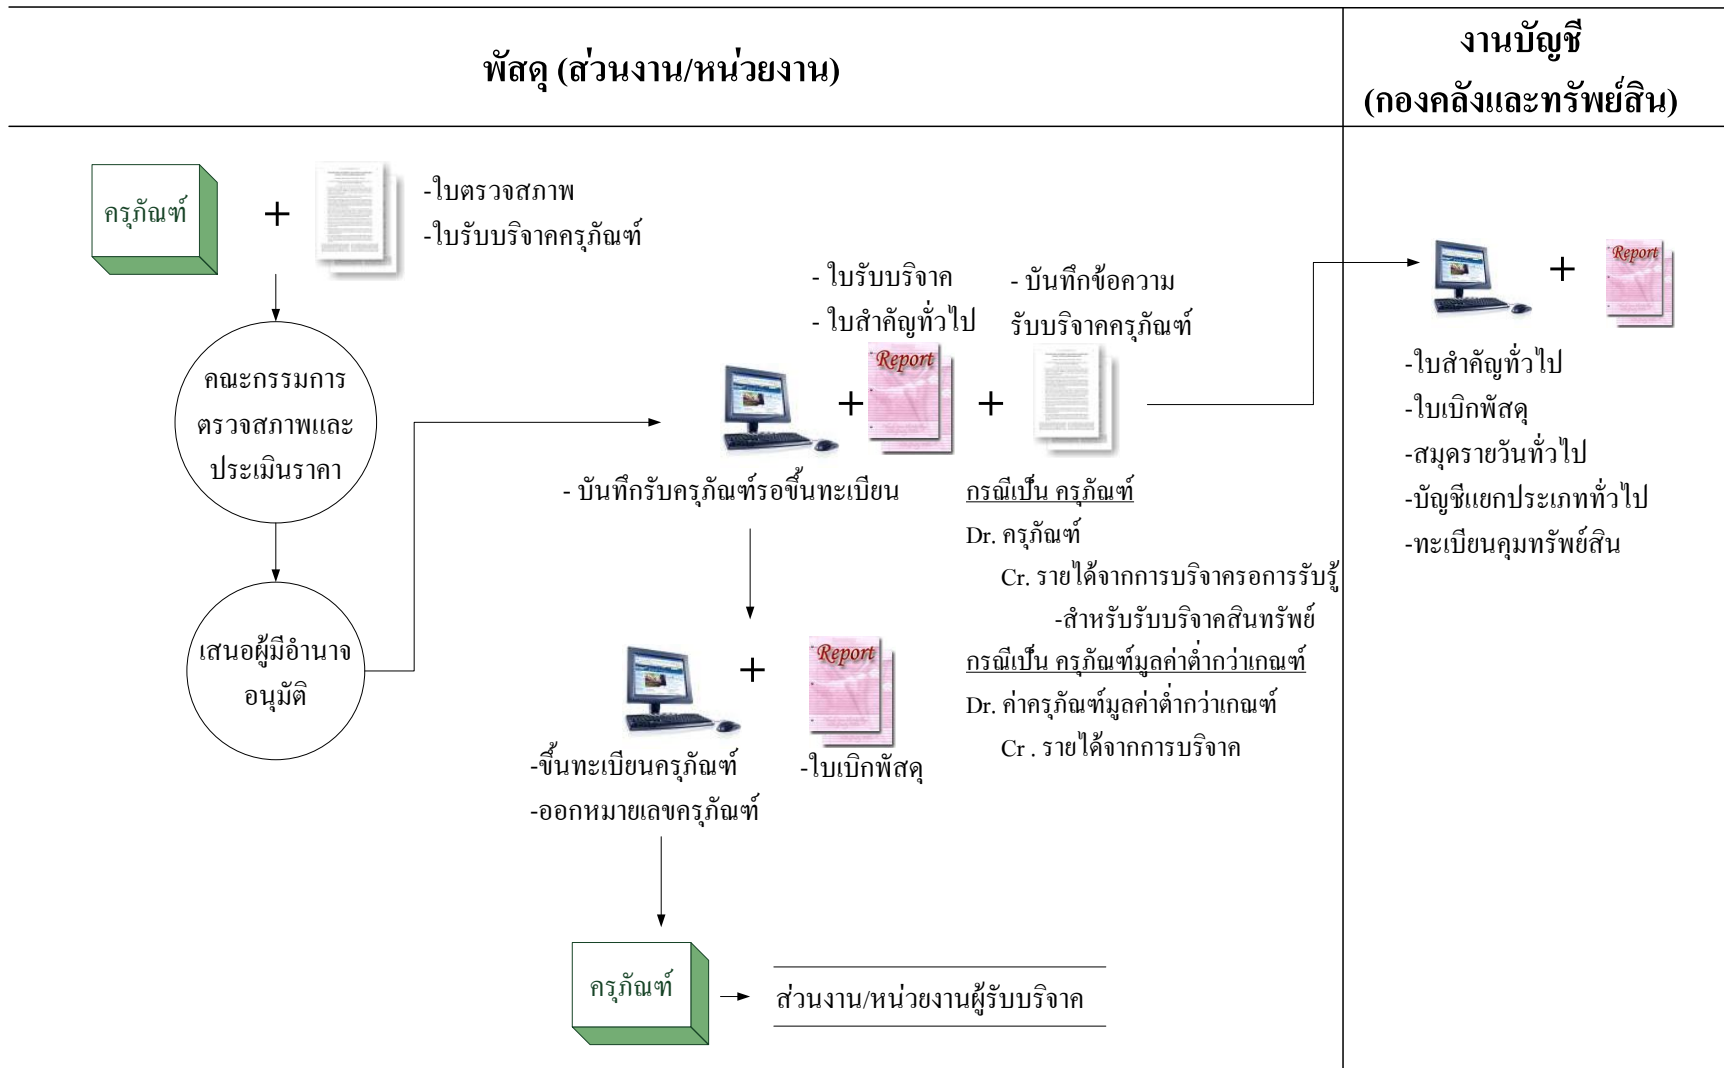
พัสดุ (ส่วนงาน/หน่วยงาน)

งานบัญชี
(กองคลังและทรัพย์สิน)

ครุภัณฑ์

+

-ใบตรวจสภาพ
-ใบรับบริจาคครุภัณฑ์

คณะกรรมการตรวจสภาพและประเมินราคา

เสนอผู้มีอำนาจอนุมัติ

- ใบรับบริจาค
- ใบสำคัญทั่วไป

- บันทึกข้อความ
รับบริจาคครุภัณฑ์

Report

+

+

- บันทึกรับครุภัณฑ์รอขึ้นทะเบียน

กรณีเป็น ครุภัณฑ์
Dr. ครุภัณฑ์
Cr. รายได้จากการบริจาครอการรับรู้
-สำหรับรับบริจาคสินทรัพย์
กรณีเป็น ครุภัณฑ์มูลค่าต่ำกว่าเกณฑ์
Dr. ค่าครุภัณฑ์มูลค่าต่ำกว่าเกณฑ์
Cr . รายได้จากการบริจาค

+

Report

-ขึ้นทะเบียนครุภัณฑ์
-ออกหมายเลขครุภัณฑ์

-ใบเบิกพัสดุ

ครุภัณฑ์

ส่วนงาน/หน่วยงานผู้รับบริจาค

+

Report

-ใบสำคัญทั่วไป
-ใบเบิกพัสดุ
-สมุดรายวันทั่วไป
-บัญชีแยกประเภททั่วไป
-ทะเบียนคุมทรัพย์สิน